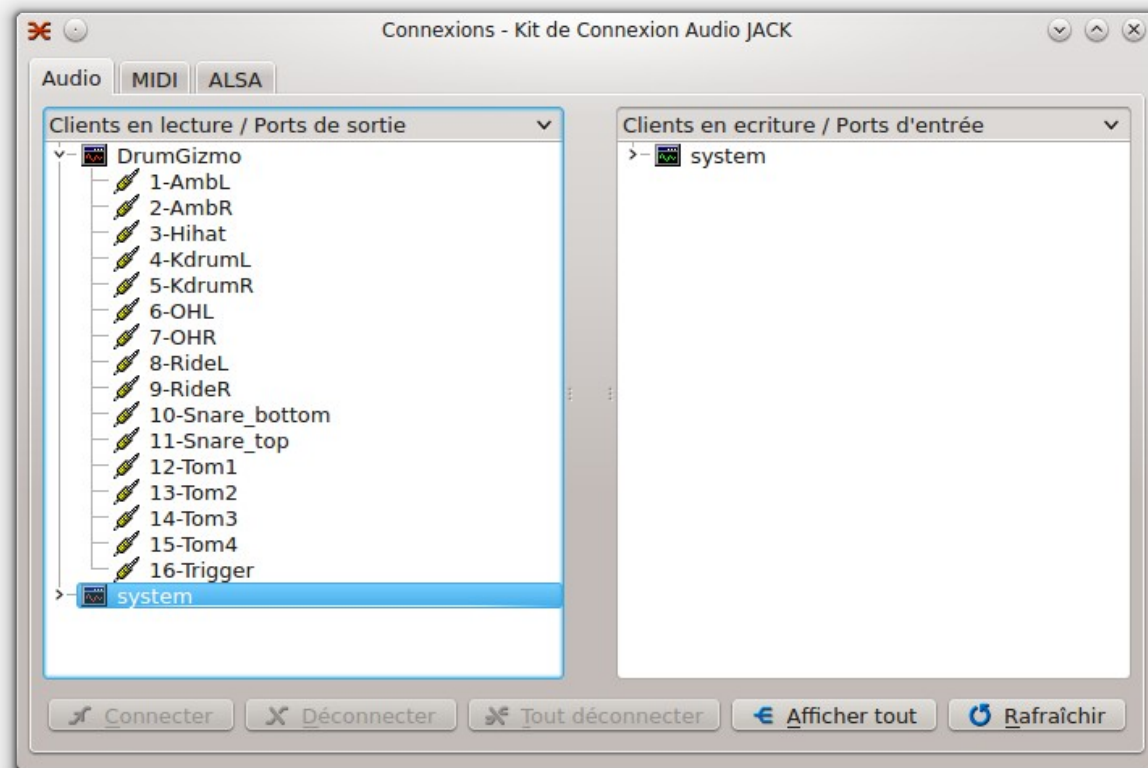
Connexions - Kit de Connexion Audio JACK

Audio MIDI ALSA

Clients en lecture / Ports de sortie

DrumGizmo
1-AmbL
2-AmbR
3-Hihat
4-KdrumL
5-KdrumR
6-OHL
7-OHR
8-RideL
9-RideR
10-Snare_bottom
11-Snare_top
12-Tom1
13-Tom2
14-Tom3
15-Tom4
16-Trigger
system

Clients en ecriture / Ports d'entrée

system

Connecter Déconnecter Tout déconnecter Afficher tout Rafraîchir